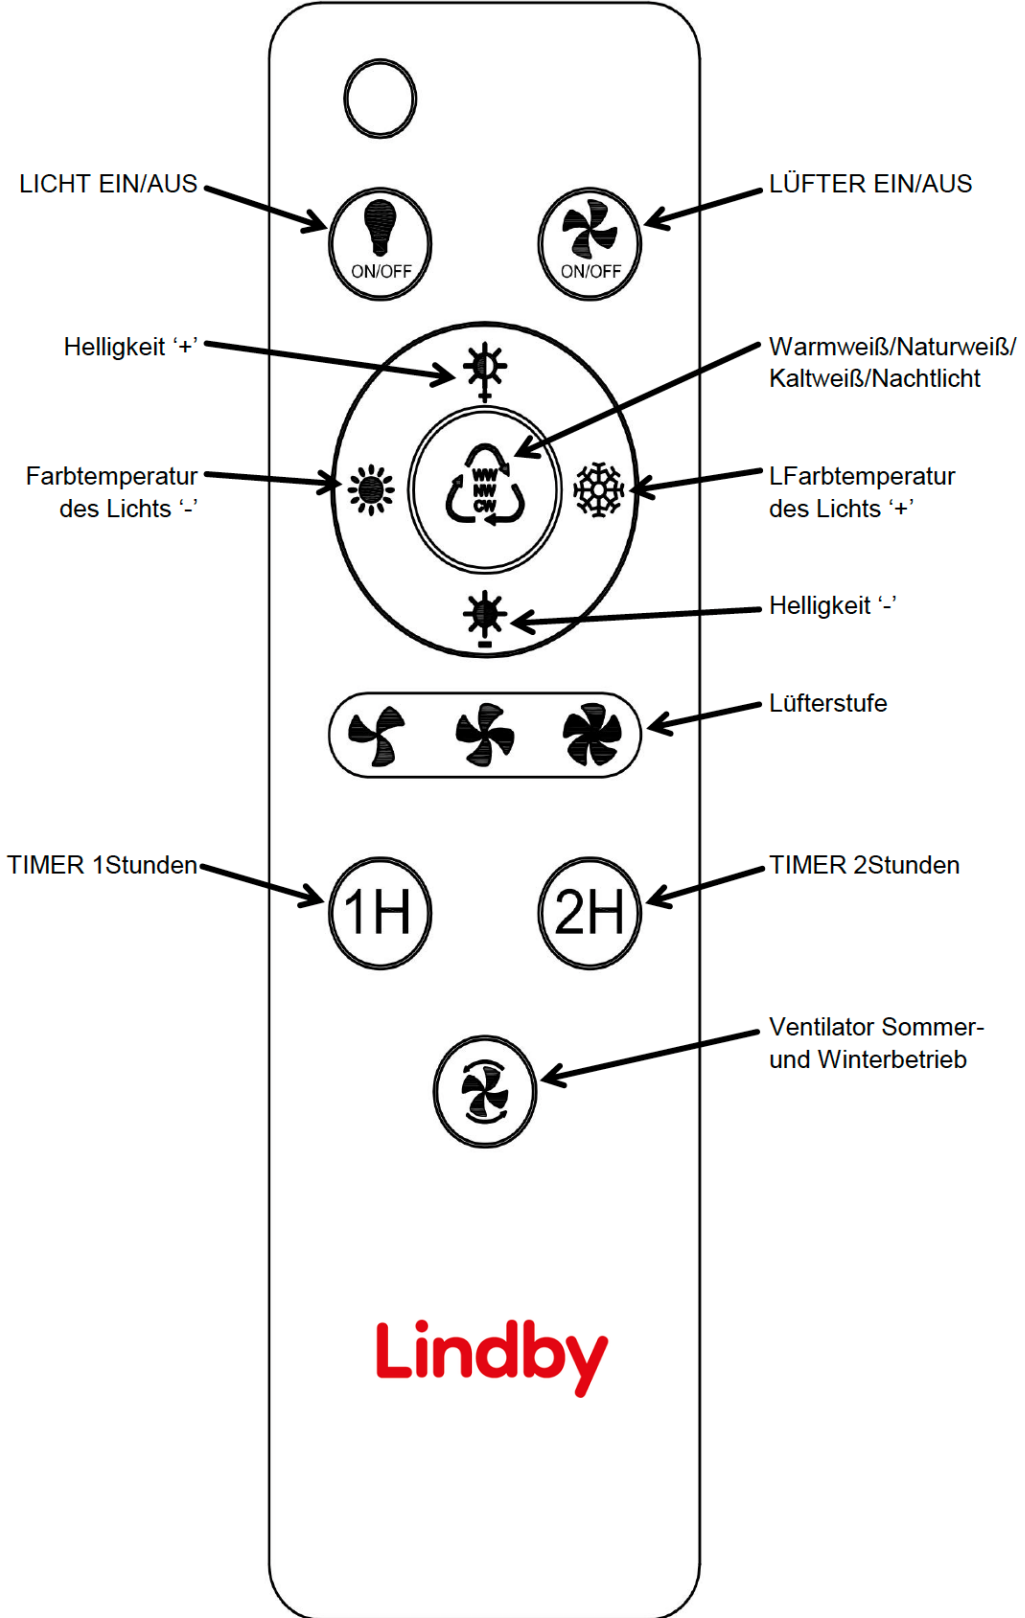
LICHT EIN/AUS

ON/OFF

LÜFTER EIN/AUS

ON/OFF

Helligkeit '+'

Warmweiß/Naturweiß/ Kaltweiß/Nachtlicht

WW NW CW

Farbtemperatur des Lichts '-'

LFarbtemperatur des Lichts '+'

Helligkeit '-'

Lüfterstufe

TIMER 1Stunden

1H

2H

TIMER 2Stunden

Ventilator Sommer- und Winterbetrieb

Lindby